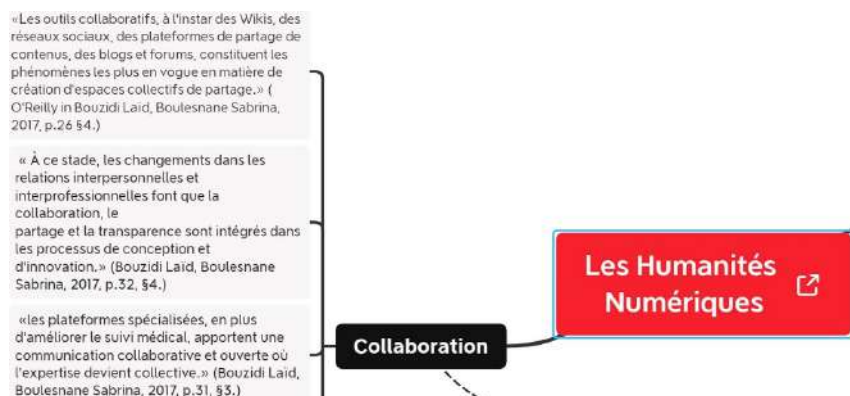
«Les outils collaboratifs, à l'instar des Wikis, des réseaux sociaux, des plateformes de partage de contenus, des blogs et forums, constituent les phénomènes les plus en vogue en matière de création d'espaces collectifs de partage.» ( O'Reilly in Bouzidi Laid, Boulesnane Sabrina, 2017, p.26 §4.)

« À ce stade, les changements dans les relations interpersonnelles et interprofessionnelles font que la collaboration, le
partage et la transparence sont intégrés dans les processus de conception et d'innovation.» (Bouzidi Laïd, Boulesnane Sabrina, 2017, p.32, §4.)

«les plateformes spécialisées, en plus d'améliorer le suivi médical, apportent une communication collaborative et ouverte où l'expertise devient collective.» (Bouzidi Laïd, Boulesnane Sabrina, 2017, p.31, §3.)

Collaboration

Les Humanités Numériques